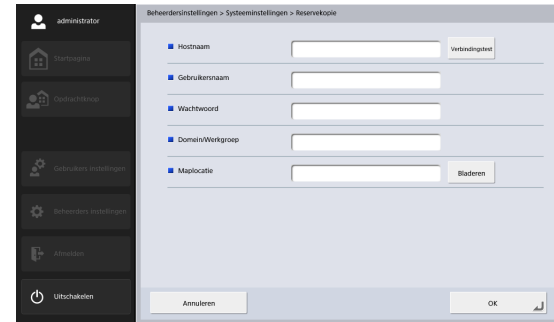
administrator

Startpagina

Opdrachtkeuz

Gebruikers instellingen

Beheerders instellingen

Afmelden

Uitschakelen

Beheerdersinstellingen > Systeeminstellingen > Reservekopie

Hostnaam

Verbindingstest

Gebruikersnaam

Wachtwoord

Domein/Werkgroep

Maplocatie

Bladeren

Annuleren

OK